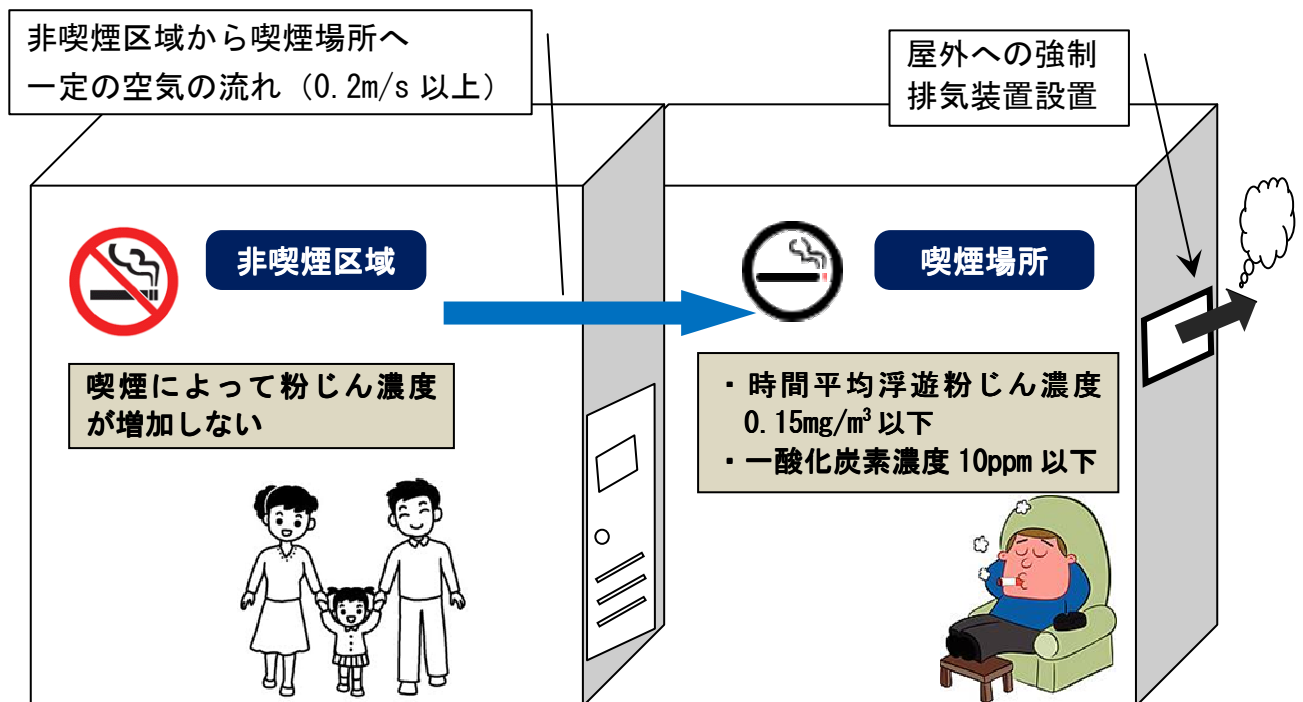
非喫煙区域から喫煙場所へ
一定の空気の流れ（0.2m/s 以上）

屋外への強制
排気装置設置

非喫煙区域

喫煙によって粉じん濃度が増加しない

喫煙場所

・時間平均浮遊粉じん濃度 0.15mg/m³ 以下
・一酸化炭素濃度 10ppm 以下